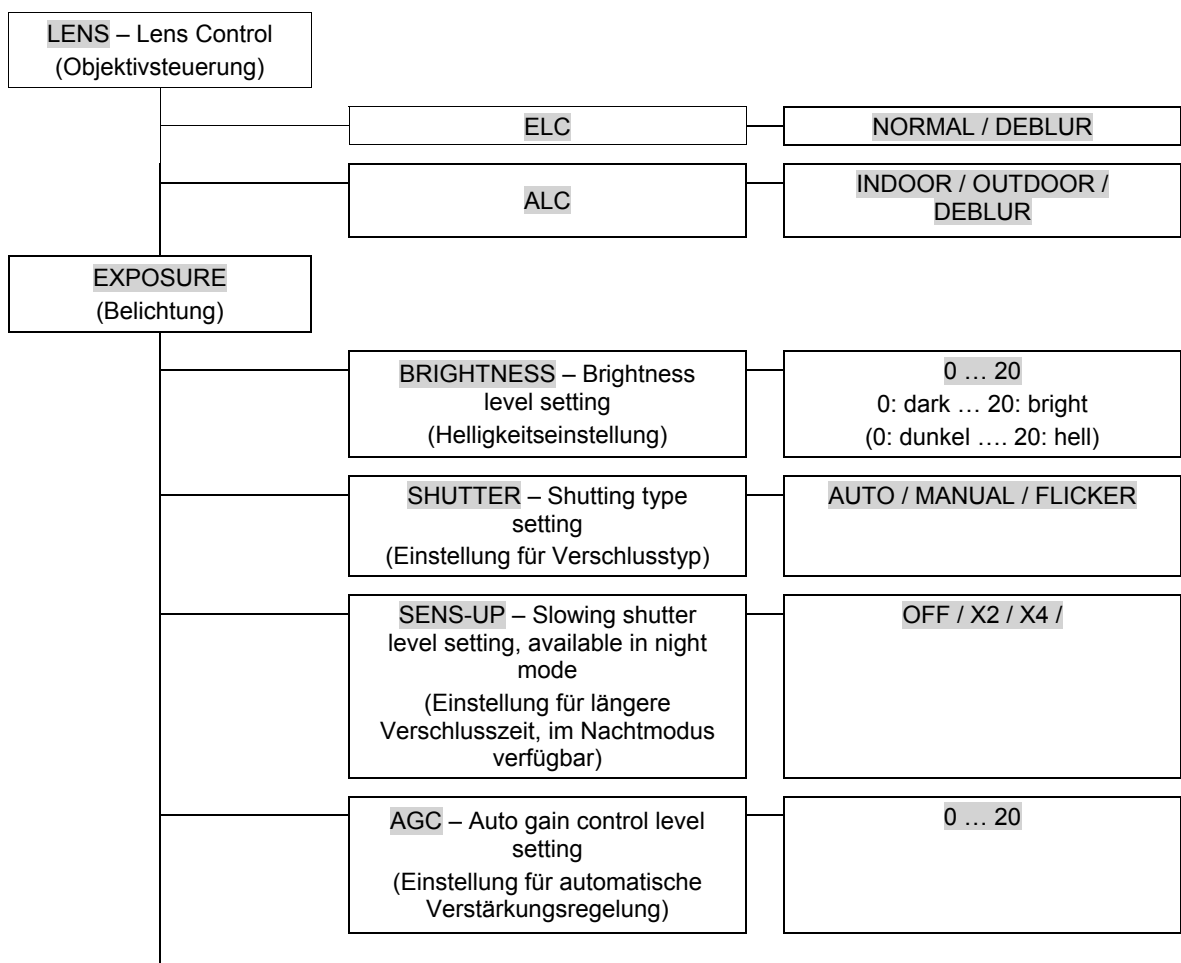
LENS – Lens Control
(Objektivsteuerung)

ELC

NORMAL / DEBLUR

ALC

INDOOR / OUTDOOR / DEBLUR

EXPOSURE
(Belichtung)

BRIGHTNESS – Brightness level setting
(Helligkeitseinstellung)

0 … 20
0: dark … 20: bright
(0: dunkel …. 20: hell)

SHUTTER – Shutting type setting
(Einstellung für Verschlusstyp)

AUTO / MANUAL / FLICKER

SENS-UP – Slowing shutter level setting, available in night mode
(Einstellung für längere Verschlusszeit, im Nachtmodus verfügbar)

OFF / X2 / X4 /

AGC – Auto gain control level setting
(Einstellung für automatische Verstärkungsregelung)

0 … 20